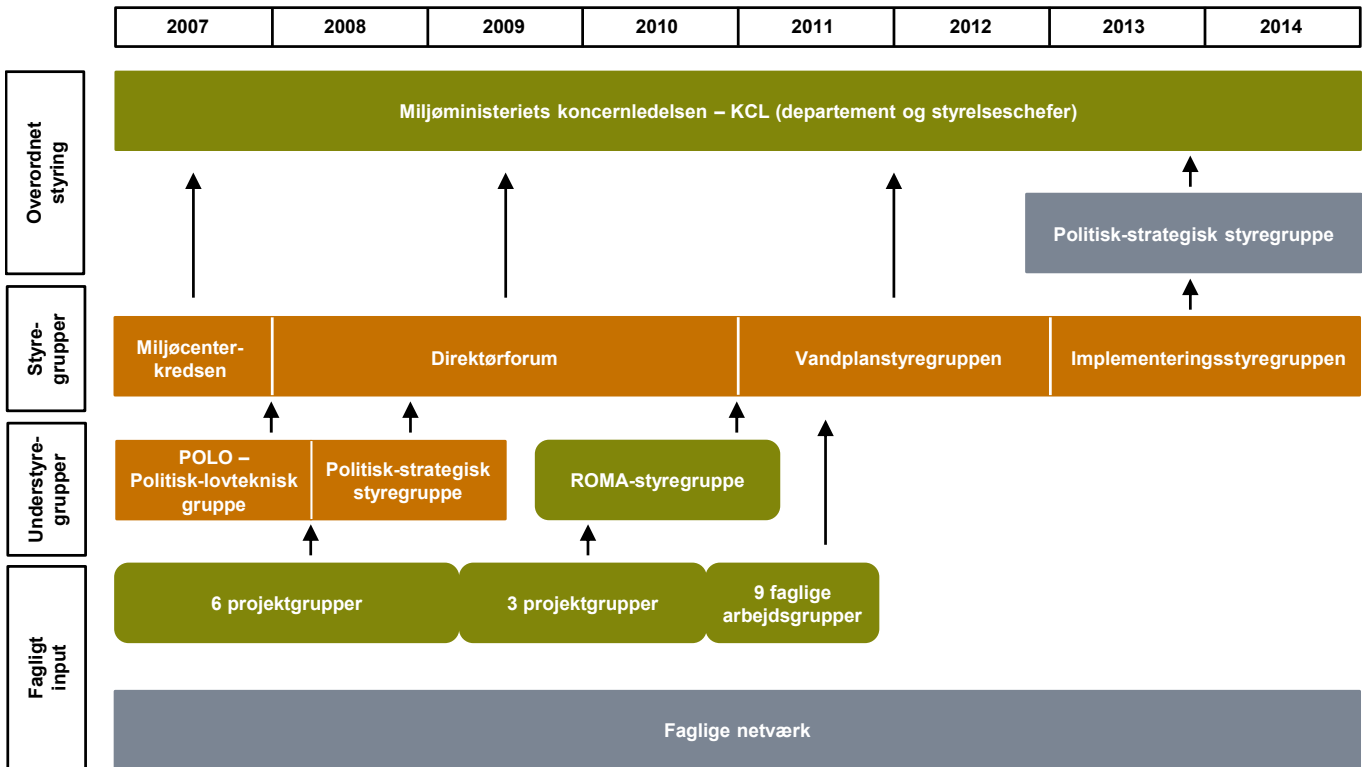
| 2007 | 2008 | 2009 | 2010 | 2011 | 2012 | 2013 | 2014 |
|---|---|---|---|---|---|---|---|

Overordnet styring

Miljøministeriets koncernledelsen – KCL (departement og styrelseschefer)

Politisk-strategisk styregruppe

Styregrupper

Miljøcenterkredsen

Direktørforum

Vandplanstyregruppen

Implementeringsstyregruppen

Understyregrupper

POLO – Politisk-lovteknisk gruppe

Politisk-strategisk styregruppe

ROMA-styregruppe

Fagligt input

6 projektgrupper

3 projektgrupper

9 faglige arbejdsgrupper

Faglige netværk